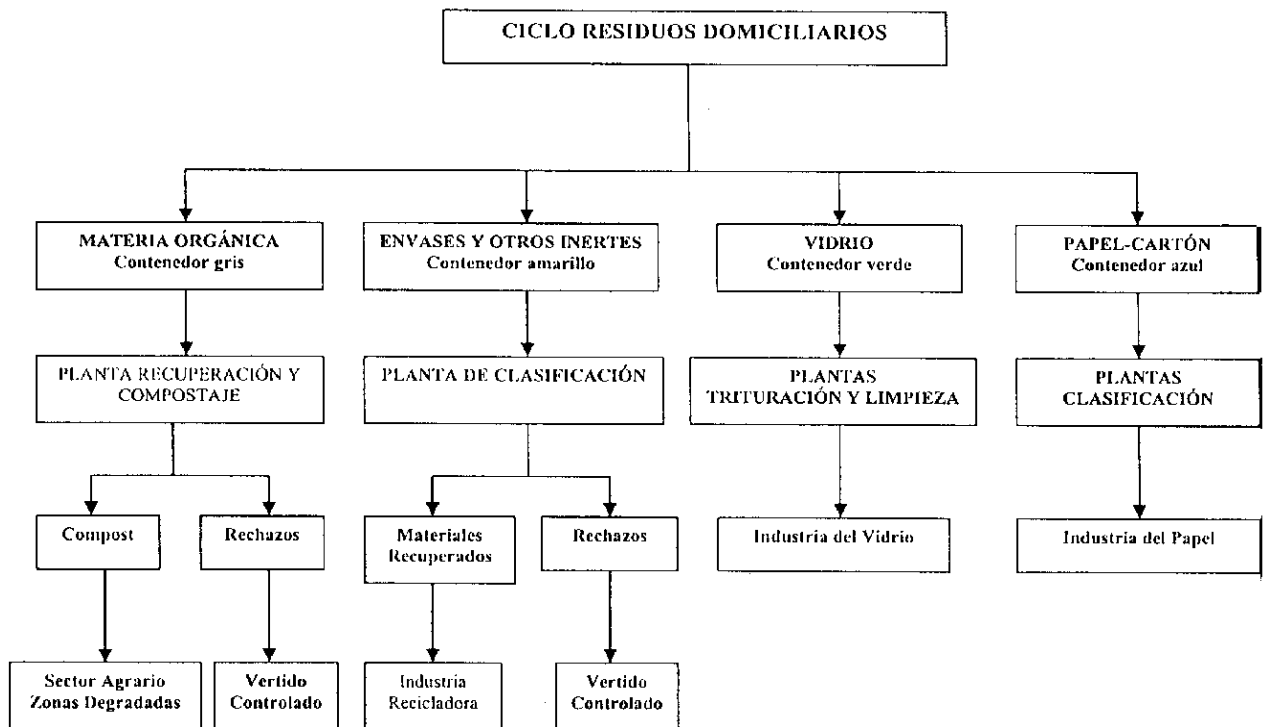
CICLO RESIDUOS DOMICILIARIOS

MATERIA ORGÁNICA
Contenedor gris

ENVASES Y OTROS INERTES
Contenedor amarillo

VIDRIO
Contenedor verde

PAPEL-CARTÓN
Contenedor azul

PLANTA RECUPERACIÓN Y COMPOSTAJE

PLANTA DE CLASIFICACIÓN

PLANTAS
TRITURACIÓN Y LIMPIEZA

PLANTAS
CLASIFICACIÓN

Compost

Rechazos

Materiales Recuperados

Rechazos

Industria del Vidrio

Industria del Papel

Sector Agrario
Zonas Degradadas

Vertido Controlado

Industria Recicladora

Vertido Controlado